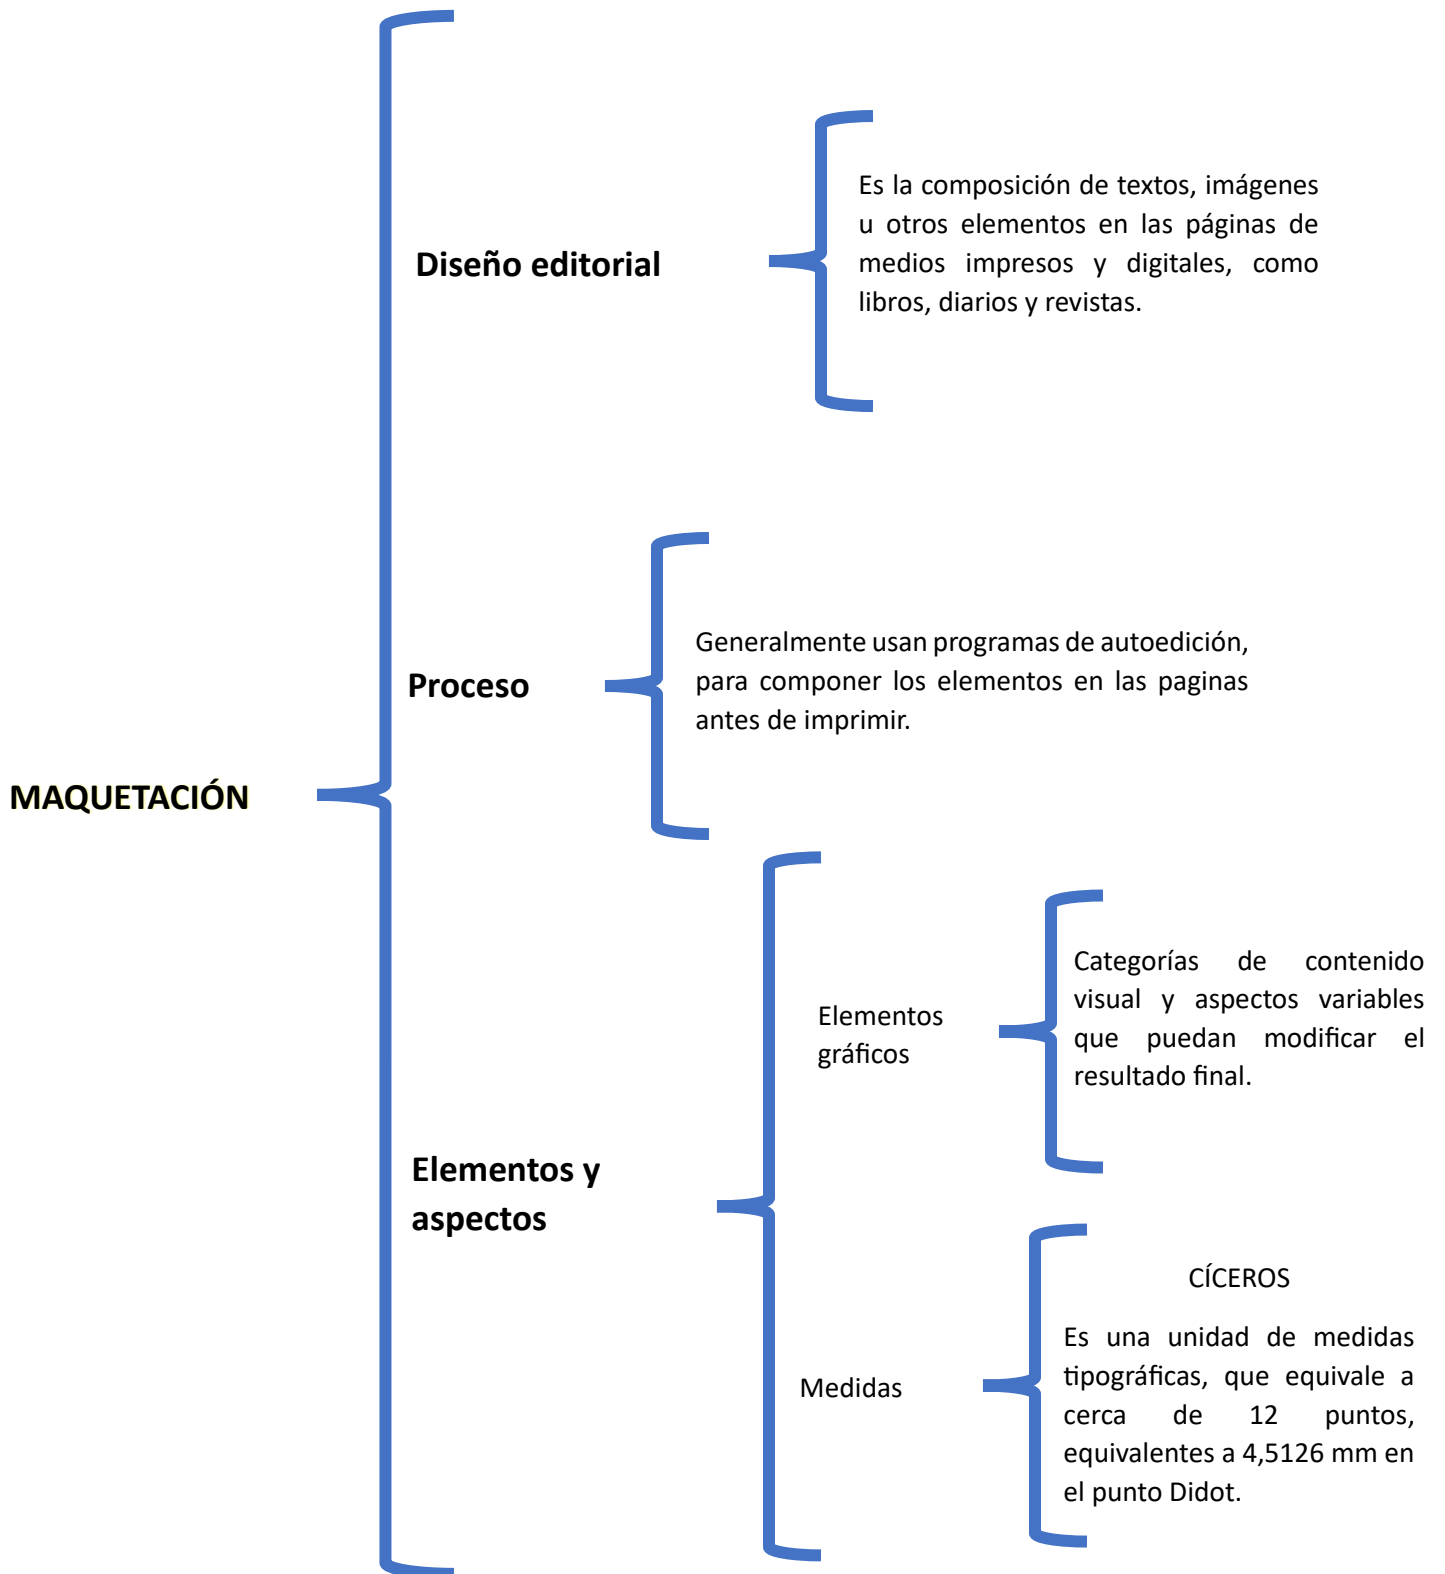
MAQUETACIÓN

Diseño editorial

Es la composición de textos, imágenes u otros elementos en las páginas de medios impresos y digitales, como libros, diarios y revistas.

Proceso

Generalmente usan programas de autoedición, para componer los elementos en las paginas antes de imprimir.

Elementos y aspectos

Elementos gráficos

Categorías de contenido visual y aspectos variables que puedan modificar el resultado final.

Medidas

CÍCEROS

Es una unidad de medidas tipográficas, que equivale a cerca de 12 puntos, equivalentes a 4,5126 mm en el punto Didot.